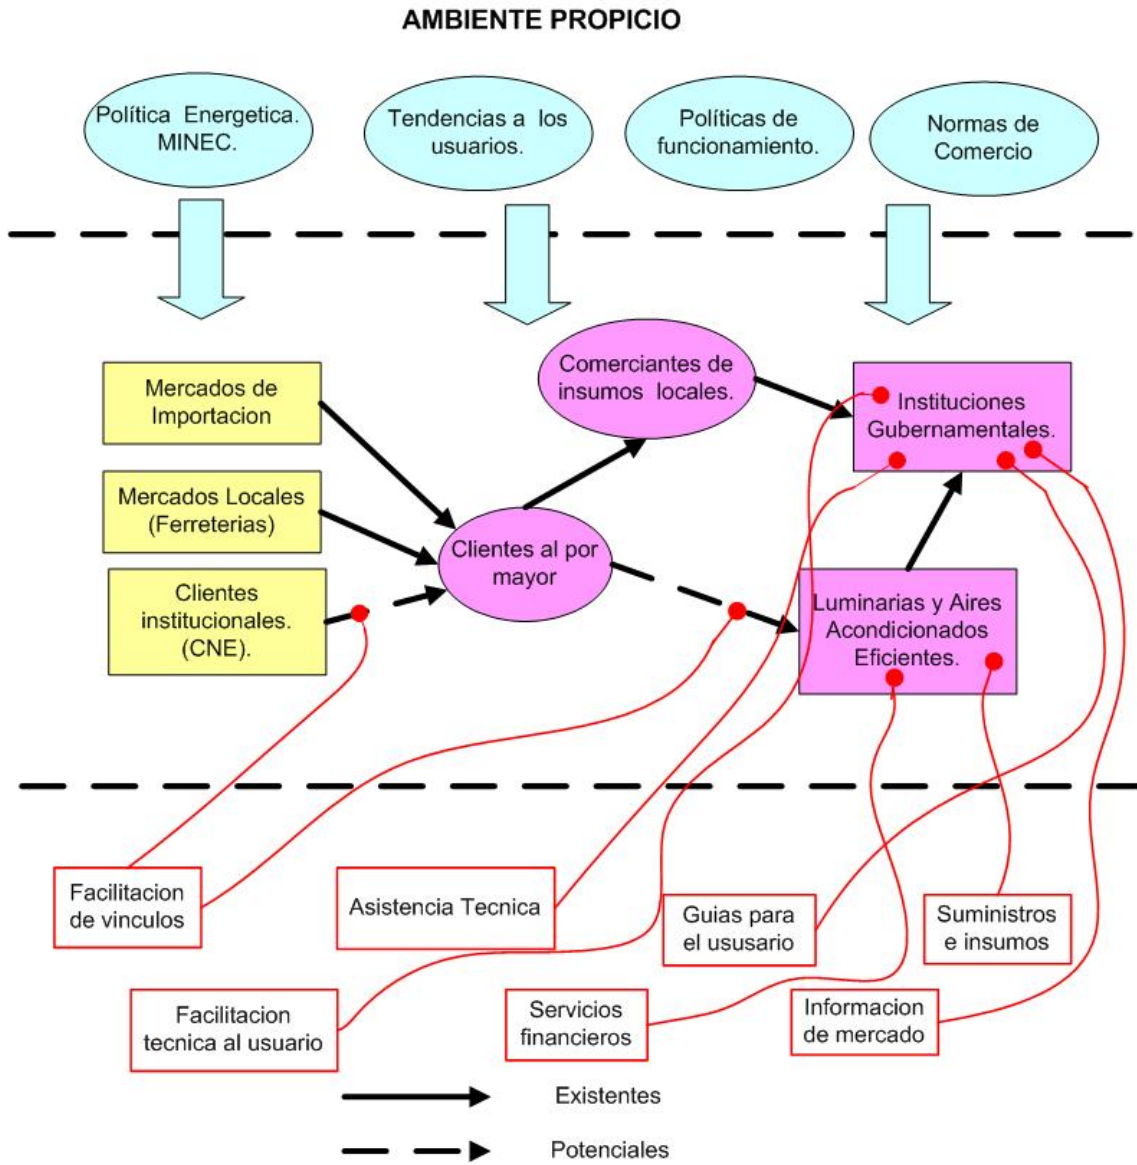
AMBIENTE PROPICIO

Política Energetica. MINEC.

Tendencias a los usuarios.

Políticas de funcionamiento.

Normas de Comercio

Mercados de Importacion

Mercados Locales (Ferreterias)

Clientes institucionales. (CNE).

Clientes al por mayor

Comerciantes de insumos locales.

Instituciones Gubernamentales.

Luminarias y Aires Acondicionados Eficientes.

Facilitacion de vinculos

Asistencia Tecnica

Guias para el ususario

Suministros e insumos

Facilitacion tecnica al usuario

Servicios financieros

Informacion de mercado

Existentes

Potenciales